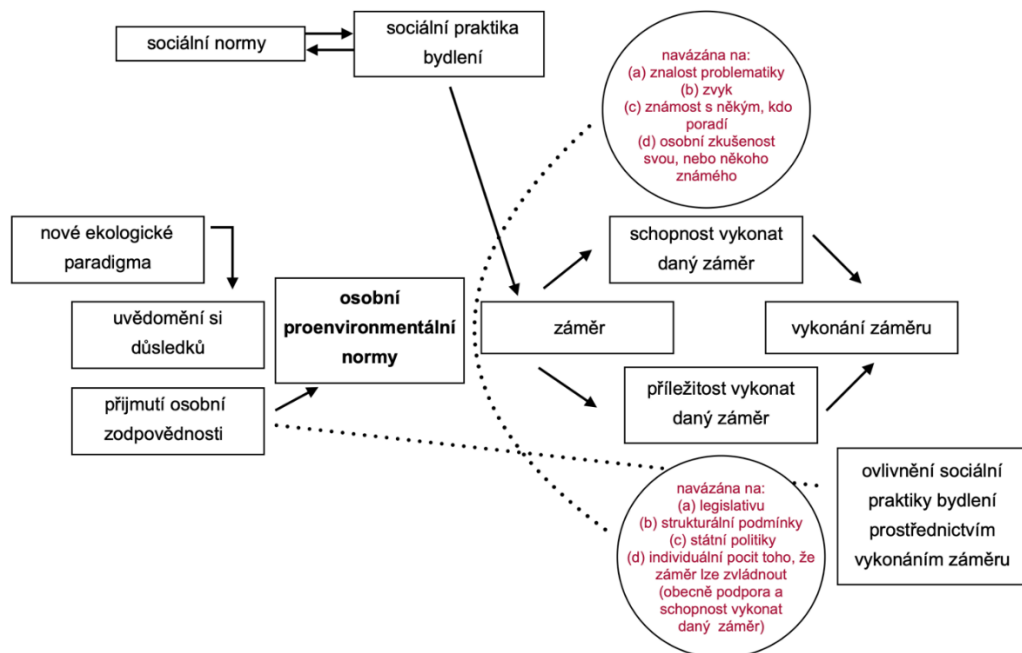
sociální normy

sociální praktika bydlení

navázána na:
(a) znalost problematiky
(b) zvyk
(c) známost s někým, kdo poradí
(d) osobní zkušenost svou, nebo někoho známého

nové ekologické paradigma

uvědomění si důsledků

přijmutí osobní zodpovědnosti

osobní proenvironmentální normy

záměr

schopnost vykonat daný záměr

příležitost vykonat daný záměr

vykonání záměru

ovlivnění sociální praktiky bydlení prostřednictvím vykonáním záměru

navázána na:
(a) legislativu
(b) strukturální podmínky
(c) státní politiky
(d) individuální pocit toho, že záměr lze zvládnout (obecně podpora a schopnost vykonat daný záměr)